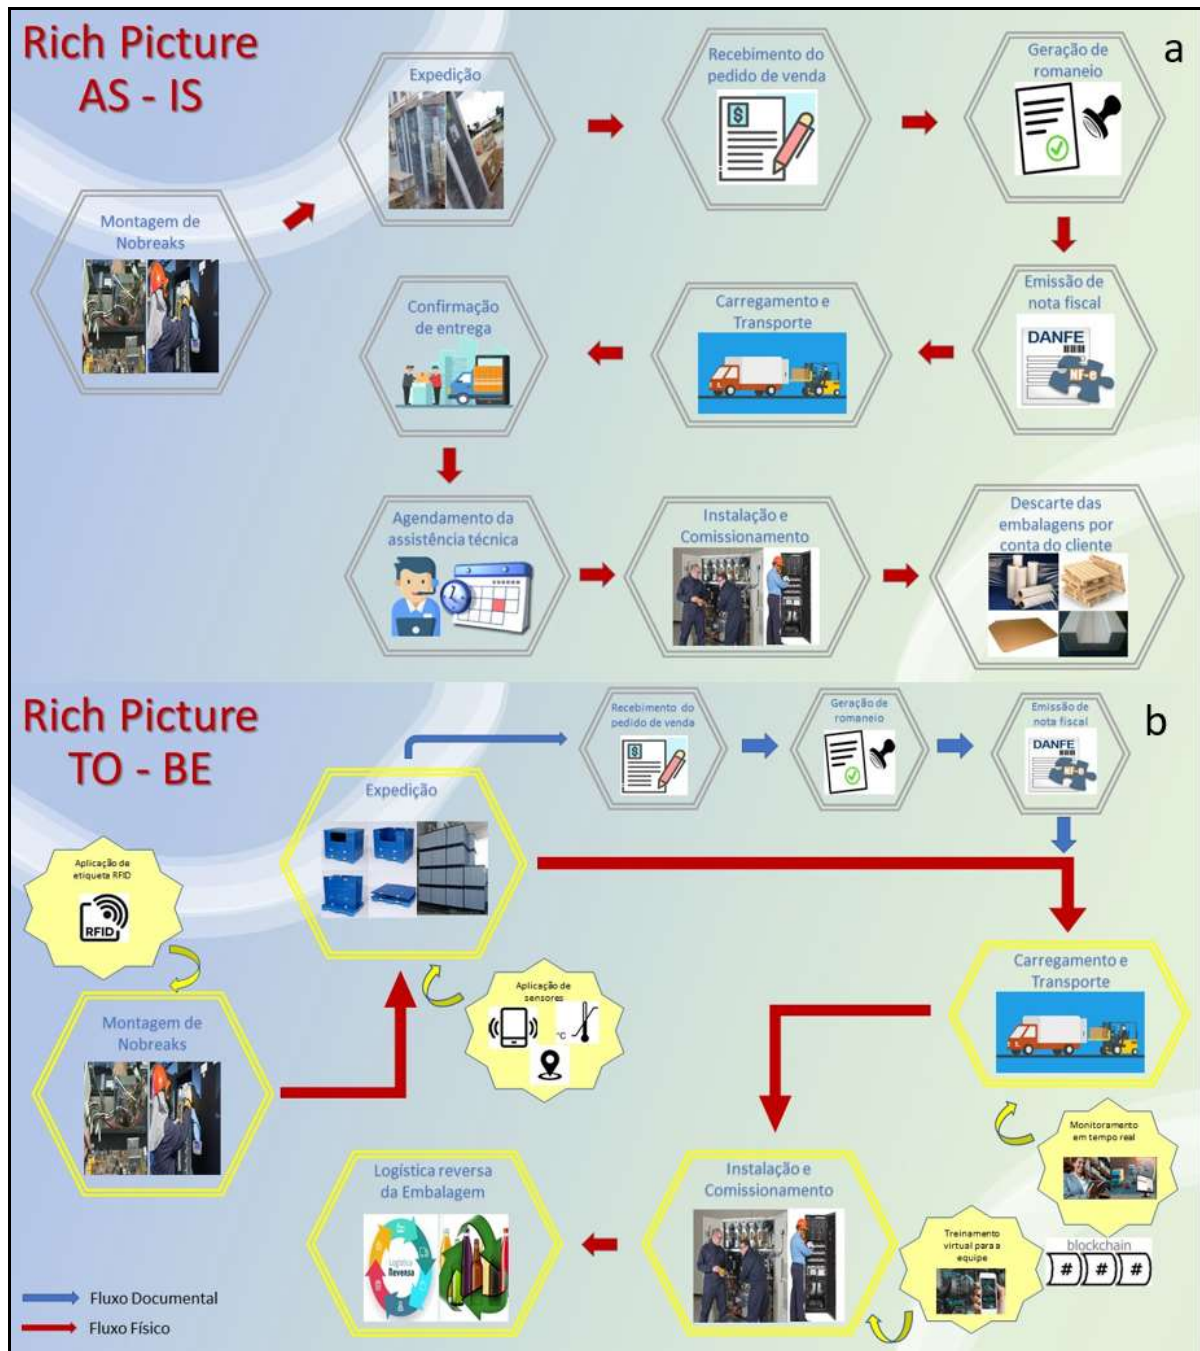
Rich Picture
AS - IS

a

Montagem de Nobreaks

Expedição

Recebimento do pedido de venda

Geração de romaneio

Emissão de nota fiscal

DANFE

NF-e

Carregamento e Transporte

Confirmação de entrega

Agendamento da assistência técnica

Instalação e Comissionamento

Descarte das embalagens por conta do cliente

Rich Picture
TO - BE

b

Recebimento do pedido de venda

Geração de romaneio

Emissão de nota fiscal

DANFE

NF-e

Expedição

Aplicação de etiqueta RFID

RFID

Montagem de Nobreaks

Aplicação de sensores

°C

Carregamento e Transporte

Monitoramento em tempo real

Instalação e Comissionamento

Treinamento virtual para a equipe

blockchain

#

#

#

Logística reversa da Embalagem

Logística Reversa

Fluxo Documental

Fluxo Físico